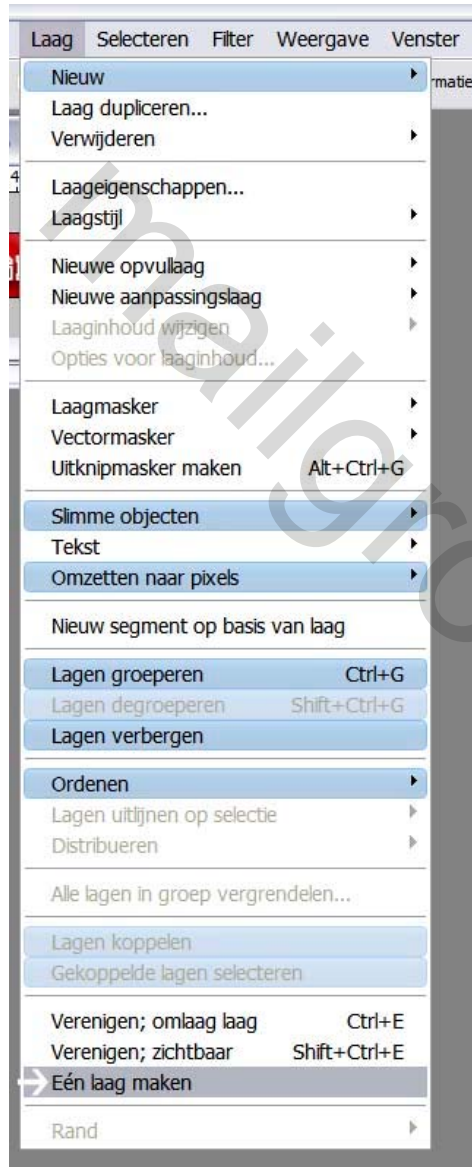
Laag Selecteren Filter Weergave Venster

rmatie

Nieuw
Laag dupliceren...
Verwijderen

Laageigenschappen...
Laagstijl

Nieuwe opvullaag
Nieuwe aanpassingslaag
Laaginhoud wijzigen
Opties voor laaginhoud...

Laagmasker
Vectormasker
Uitknipmasker maken Alt+Ctrl+G

Slimme objecten
Tekst
Omzetten naar pixels

Nieuw segment op basis van laag

Lagen groeperen Ctrl+G
Lagen degroeperen Shift+Ctrl+G
Lagen verbergen

Ordenen
Lagen uitlijnen op selectie
Distribueren

Alle lagen in groep vergrendelen...

Lagen koppelen
Gekoppelde lagen selecteren

Verenigen; omlaag laag Ctrl+E
Verenigen; zichtbaar Shift+Ctrl+E
Eén laag maken

Rand

mailgro